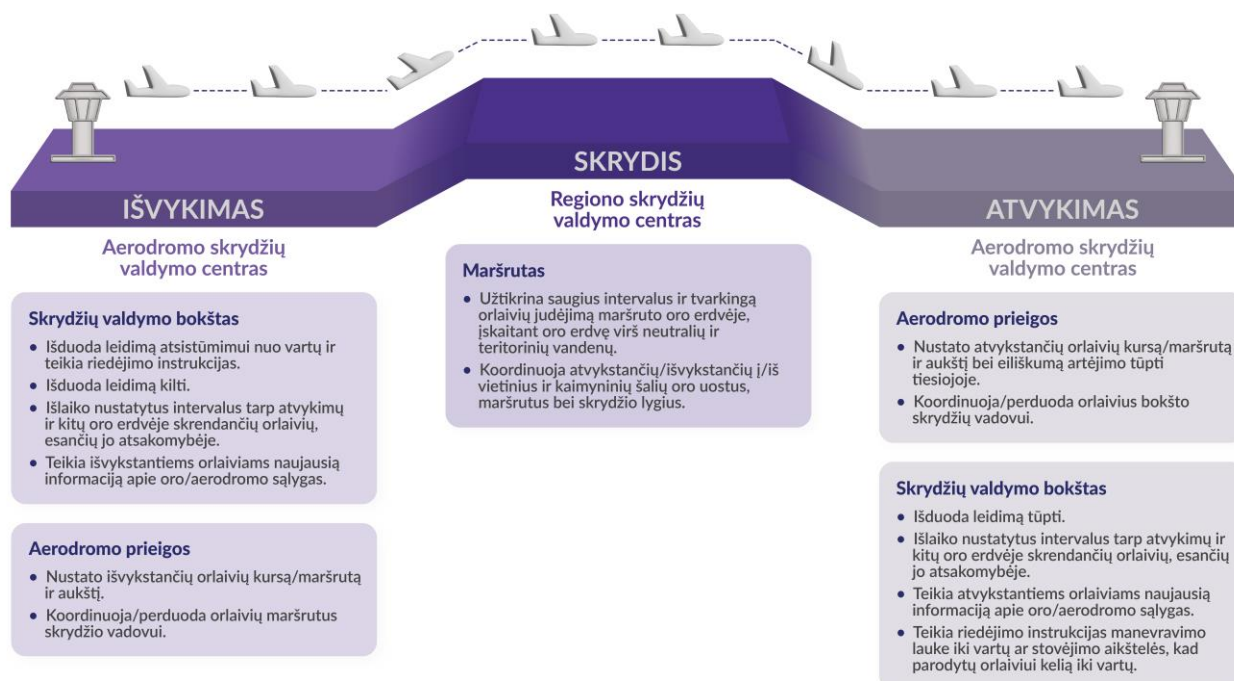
IŠVYKIMAS

Aerodromo skrydžių valdymo centras

Skrydžių valdymo bokštas

- Išduoda leidimą atsistūmimui nuo vartų ir teikia riedėjimo instrukcijas.
- Išduoda leidimą kilti.
- Išlaiko nustatytus intervalus tarp atvykimų ir kitų oro erdvėje skrendančių orlaivių, esančių jo atsakomybėje.
- Teikia išvykstantiems orlaiviams naujausią informaciją apie oro/aerodromo sąlygas.

Aerodromo prieigos

- Nustato išvykstančių orlaivių kursą/maršrutą ir aukštį.
- Koordinuoja/perduoda orlaivių maršrutus skrydžio vadovui.

SKRYDIS

Regiono skrydžių valdymo centras

Maršrutas

- Užtikrina saugius intervalus ir tvarkingą orlaivių judėjimą maršruto oro erdvėje, įskaitant oro erdvę virš neutralių ir teritorinių vandenų.
- Koordinuoja atvykstančių/išvykstančių į/iš vietinius ir kaimyninių šalių oro uostus, maršrutus bei skrydžio lygius.

ATVYKIMAS

Aerodromo skrydžių valdymo centras

Aerodromo prieigos

- Nustato atvykstančių orlaivių kursą/maršrutą ir aukštį bei eiliškumą artėjimo tūpti tiesiojoje.
- Koordinuoja/perduoda orlaivius bokšto skrydžių vadovui.

Skrydžių valdymo bokštas

- Išduoda leidimą tūpti.
- Išlaiko nustatytus intervalus tarp atvykimų ir kitų oro erdvėje skrendančių orlaivių, esančių jo atsakomybėje.
- Teikia atvykstantiems orlaiviams naujausią informaciją apie oro/aerodromo sąlygas.
- Teikia riedėjimo instrukcijas manevravimo lauke iki vartų ar stovėjimo aikštelės, kad parodytų orlaiviui kelią iki vartų.